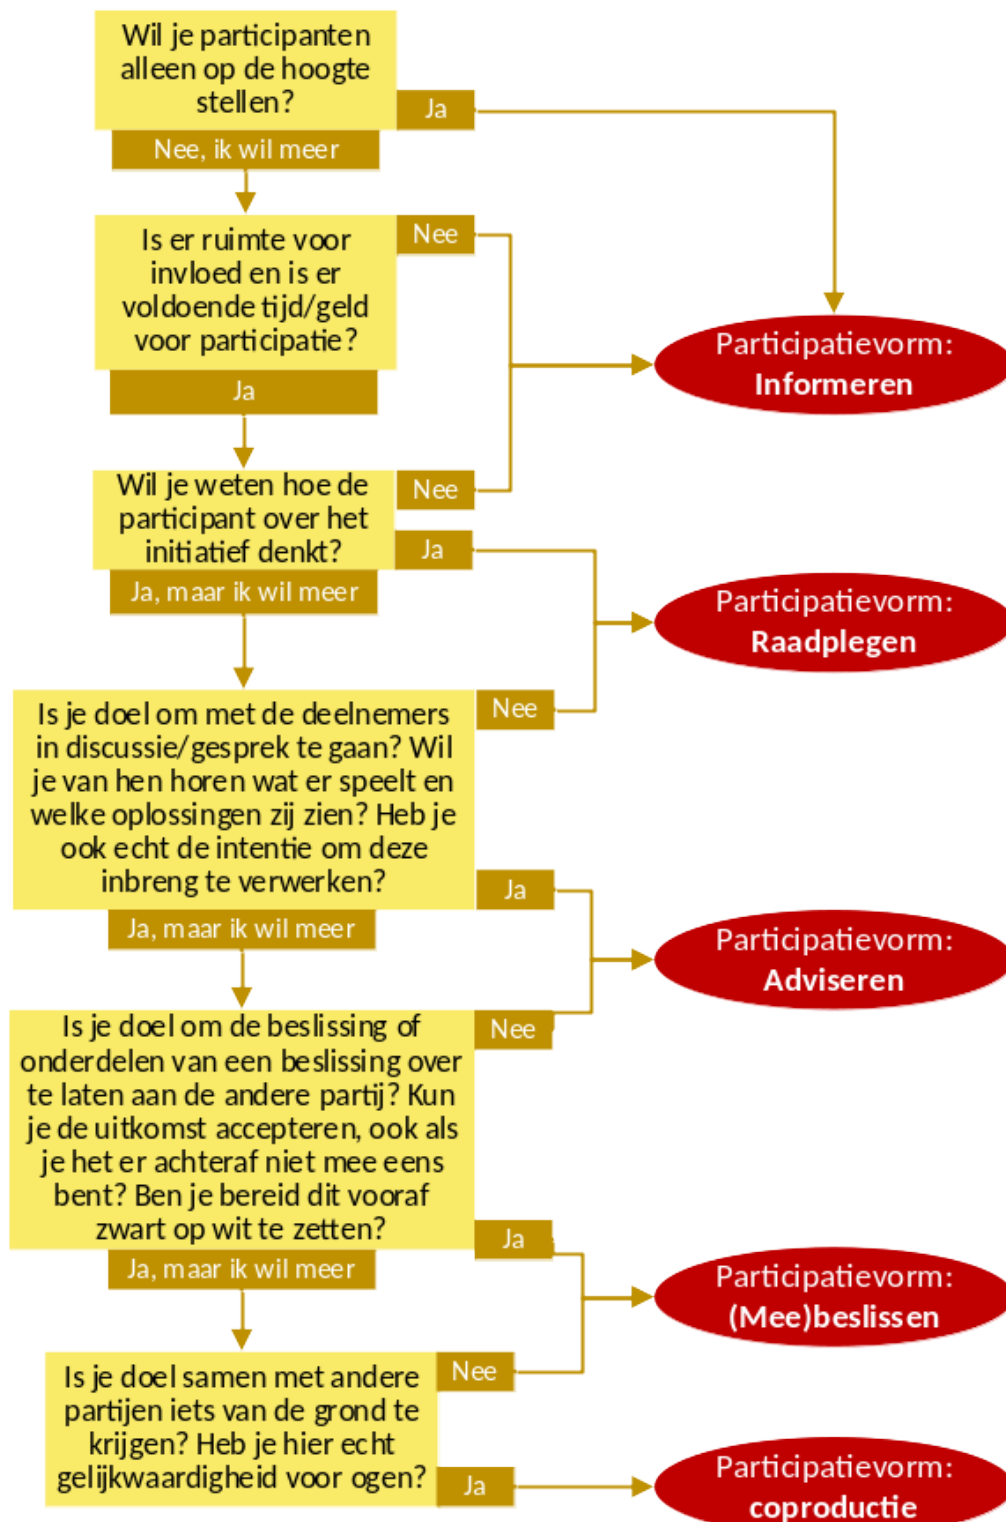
Wil je participanten alleen op de hoogte stellen?

Ja

Nee, ik wil meer

Is er ruimte voor invloed en is er voldoende tijd/geld voor participatie?

Nee

Ja

Participatievorm: Informeren

Wil je weten hoe de participant over het initiatief denkt?

Nee

Ja

Ja, maar ik wil meer

Participatievorm: Raadplegen

Is je doel om met de deelnemers in discussie/gesprek te gaan? Wil je van hen horen wat er speelt en welke oplossingen zij zien? Heb je ook echt de intentie om deze inbreng te verwerken?

Nee

Ja

Ja, maar ik wil meer

Participatievorm: Adviseren

Is je doel om de beslissing of onderdelen van een beslissing over te laten aan de andere partij? Kun je de uitkomst accepteren, ook als je het er achteraf niet mee eens bent? Ben je bereid dit vooraf zwart op wit te zetten?

Nee

Ja

Ja, maar ik wil meer

Participatievorm: (Mee)beslissen

Is je doel samen met andere partijen iets van de grond te krijgen? Heb je hier echt gelijkwaardigheid voor ogen?

Nee

Ja

Participatievorm: coproductie